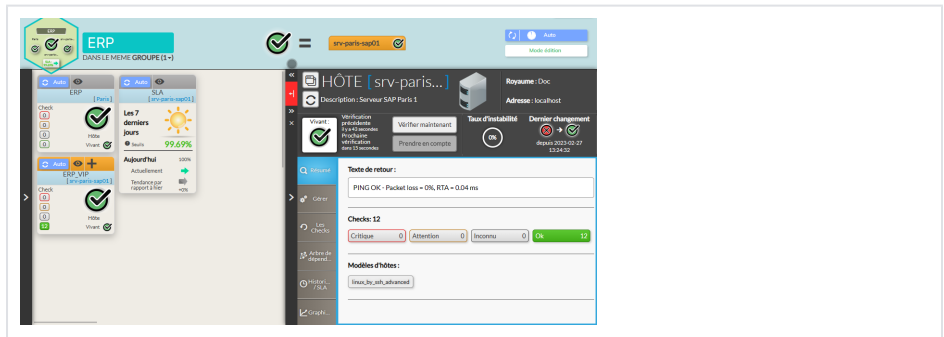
ERP

ERP
DANS LE MEME GROUPE (1 ▾)

srv-paris-sap01

Auto
Mode édition

Auto
ERP
[ Paris ]
Check
0
0
0
0
Hôte
Vivant

Auto
SLA
[ srv-paris-sap01 ]
Les 7 derniers jours
Seuils
99.69%
Aujourd'hui 100%
Actuellement
Tendance par rapport à hier +0%

Auto
ERP_VIP
[ srv-paris-sap01 ]
Check
0
0
0
12
Hôte
Vivant

HÔTE [ srv-paris... ]
Description : Serveur SAP Paris 1
Royaume : Doc
Adresse : localhost

Vivant :
Vérification précédente il y a 43 secondes
Prochaine vérification dans 13 secondes
Vérifier maintenant
Prendre en compte
Taux d'instabilité
0%
Dernier changement
depuis 2023-02-27 13:24:32

Résumé
Gérer
Les Checks
Arbre de dépend...
Histori... / SLA
Graphi...

Texte de retour :
PING OK - Packet loss = 0%, RTA = 0.04 ms

Checks: 12
Critique 0
Attention 0
Inconnu 0
Ok 12

Modèles d'hôtes :
linux_by_ssh_advanced